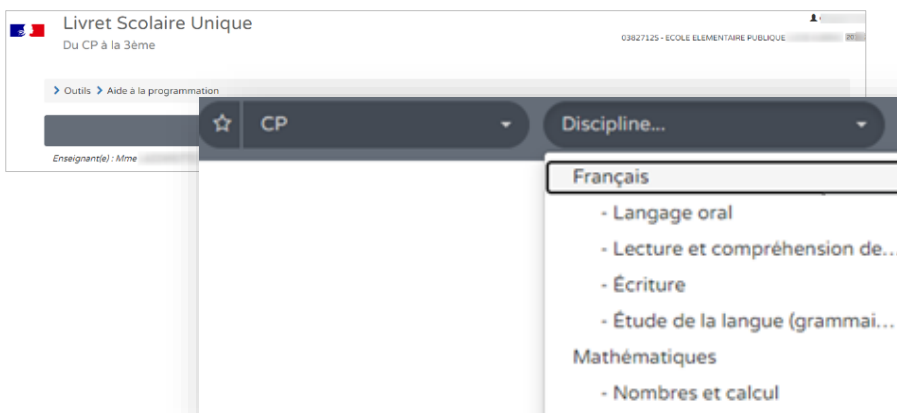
Livret Scolaire Unique
Du CP à la 3ème

03827125 - ECOLE ELEMENTAIRE PUBLIQUE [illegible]

> Outils > Aide à la programmation

Enseignant(e) : Mme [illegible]

CP

Discipline...

Français
- Langage oral
- Lecture et compréhension de...
- Écriture
- Étude de la langue (grammai...
Mathématiques
- Nombres et calcul